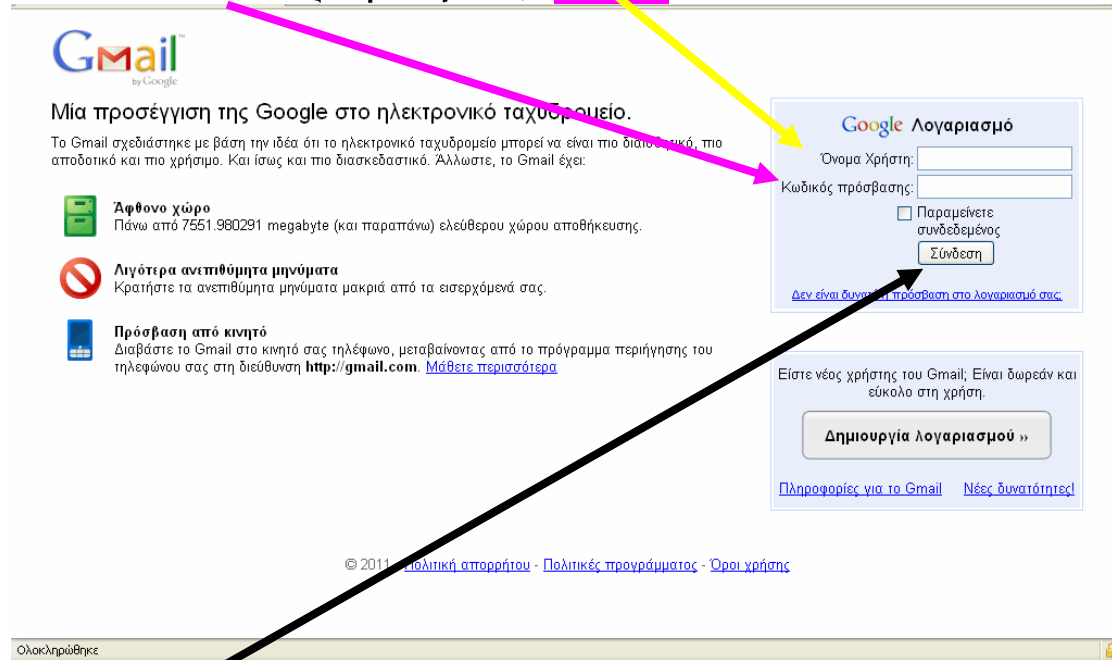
Gmail by Google

Μία προσέγγιση της Google στο ηλεκτρονικό ταχυδρομείο.

Το Gmail σχεδιάστηκε με βάση την ιδέα ότι το ηλεκτρονικό ταχυδρομείο μπορεί να είναι πιο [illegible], πιο αποδοτικό και πιο χρήσιμο. Και ίσως και πιο διασκεδαστικό. Άλλωστε, το Gmail έχει:

Άφθονο χώρο
Πάνω από 7551.980291 megabyte (και παραπάνω) ελεύθερου χώρου αποθήκευσης.

Λιγότερα ανεπιθύμητα μηνύματα
Κρατήστε τα ανεπιθύμητα μηνύματα μακριά από τα εισερχόμενά σας.

Πρόσβαση από κινητό
Διαβάστε το Gmail στο κινητό σας τηλέφωνο, μεταβαίνοντας από το πρόγραμμα περιήγησης του τηλεφώνου σας στη διεύθυνση http://gmail.com. Μάθετε περισσότερα

Google Λογαριασμό
Όνομα Χρήστη:
Κωδικός πρόσβασης:
Παραμείνετε συνδεδεμένος
Σύνδεση
Δεν είναι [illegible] πρόσβαση στο λογαριασμό σας;

Είστε νέος χρήστης του Gmail; Είναι δωρεάν και εύκολο στη χρήση.
Δημιουργία λογαριασμού »
Πληροφορίες για το Gmail
Νέες δυνατότητες!

© 2011 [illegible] Πολιτική απορρήτου - Πολιτικές προγράμματος - Όροι χρήσης

Ολοκληρώθηκε